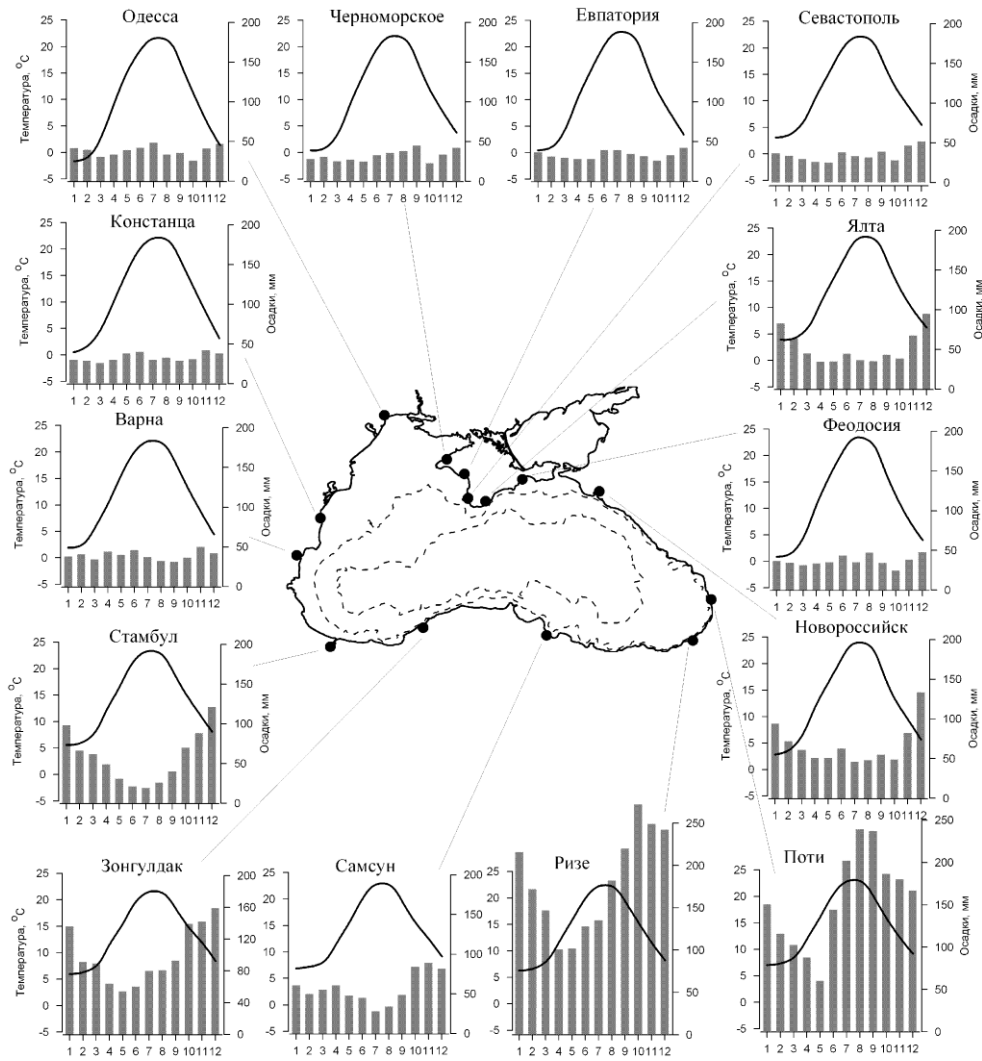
Одесса

Температура, °C

25 20 15 10 5 0 -5

200 150 100 50 0

1 2 3 4 5 6 7 8 9 10 11 12

Черноморское

25 20 15 10 5 0 -5

200 150 100 50 0

1 2 3 4 5 6 7 8 9 10 11 12

Евпатория

25 20 15 10 5 0 -5

200 150 100 50 0

1 2 3 4 5 6 7 8 9 10 11 12

Севастополь

25 20 15 10 5 0 -5

200 150 100 50 0

Осадки, мм

1 2 3 4 5 6 7 8 9 10 11 12

Констанца

Температура, °C

25 20 15 10 5 0 -5

200 150 100 50 0

Осадки, мм

1 2 3 4 5 6 7 8 9 10 11 12

Ялта

Температура, °C

25 20 15 10 5 0 -5

200 150 100 50 0

Осадки, мм

1 2 3 4 5 6 7 8 9 10 11 12

Варна

Температура, °C

25 20 15 10 5 0 -5

200 150 100 50 0

Осадки, мм

1 2 3 4 5 6 7 8 9 10 11 12

Феодосия

Температура, °C

25 20 15 10 5 0 -5

200 150 100 50 0

Осадки, мм

1 2 3 4 5 6 7 8 9 10 11 12

Стамбул

Температура, °C

25 20 15 10 5 0 -5

200 150 100 50 0

Осадки, мм

1 2 3 4 5 6 7 8 9 10 11 12

Новороссийск

Температура, °C

25 20 15 10 5 0 -5

200 150 100 50 0

Осадки, мм

1 2 3 4 5 6 7 8 9 10 11 12

Зонгулдак

Температура, °C

25 20 15 10 5 0 -5

200 160 120 80 40 0

1 2 3 4 5 6 7 8 9 10 11 12

Самсун

25 20 15 10 5 0 -5

200 150 100 50 0

1 2 3 4 5 6 7 8 9 10 11 12

Ризе

25 20 15 10 5 0 -5

250 200 150 100 50 0

1 2 3 4 5 6 7 8 9 10 11 12

Поти

25 20 15 10 5 0 -5

250 200 150 100 50 0

Осадки, мм

1 2 3 4 5 6 7 8 9 10 11 12